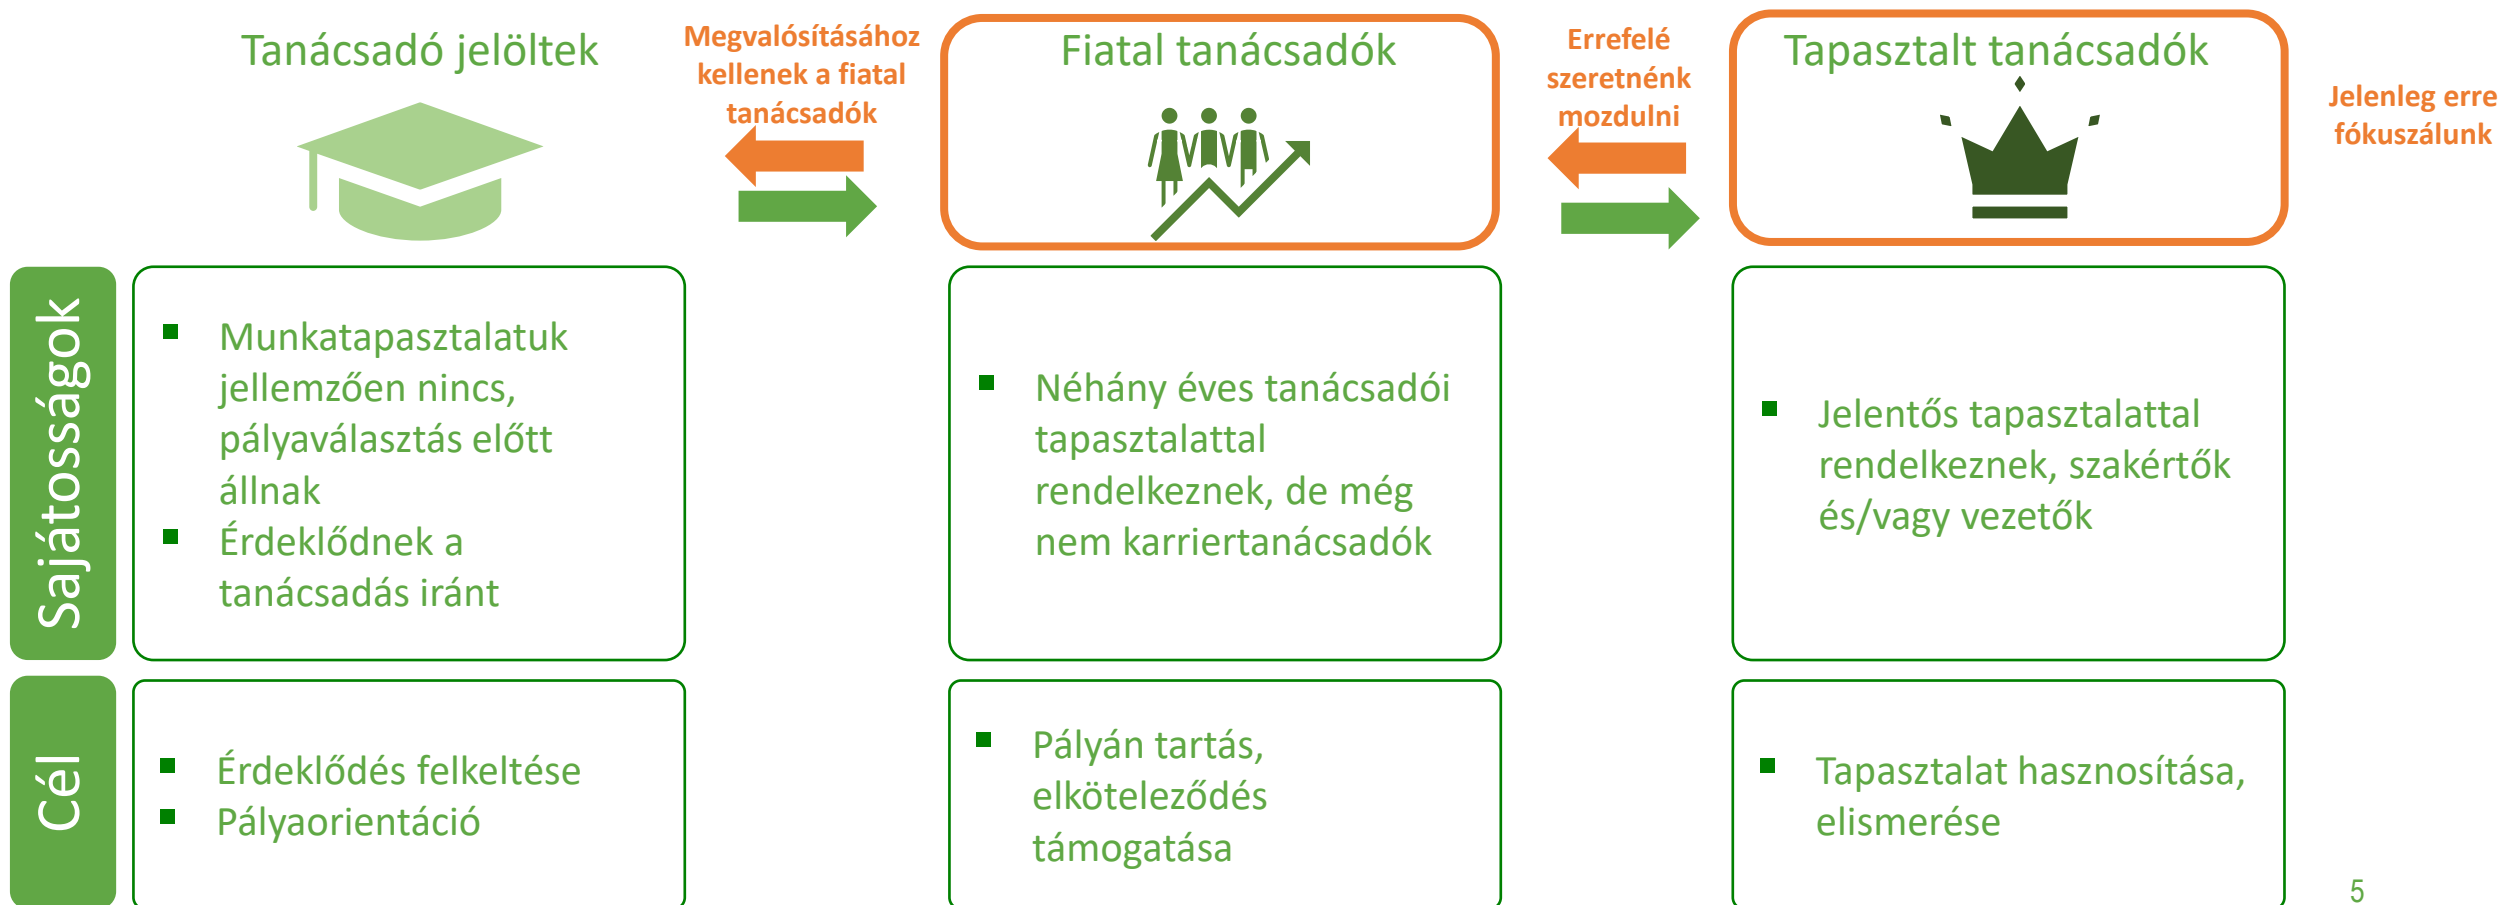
Tanácsadó jelöltek

Megvalósításához kellenek a fiatal tanácsadók

Fiatal tanácsadók

Errefelé szeretnénk mozdulni

Tapasztalt tanácsadók

Jelenleg erre fókuszálunk

Sajátosságok

- Munkatapasztalatuk jellemzően nincs, pályaválasztás előtt állnak
- Érdeklődnek a tanácsadás iránt

- Néhány éves tanácsadói tapasztalattal rendelkeznek, de még nem karriertanácsadók

- Jelentős tapasztalattal rendelkeznek, szakértők és/vagy vezetők

Cél

- Érdeklődés felkeltése
- Pályaorientáció

- Pályán tartás, elköteleződés támogatása

- Tapasztalat hasznosítása, elismerése

5